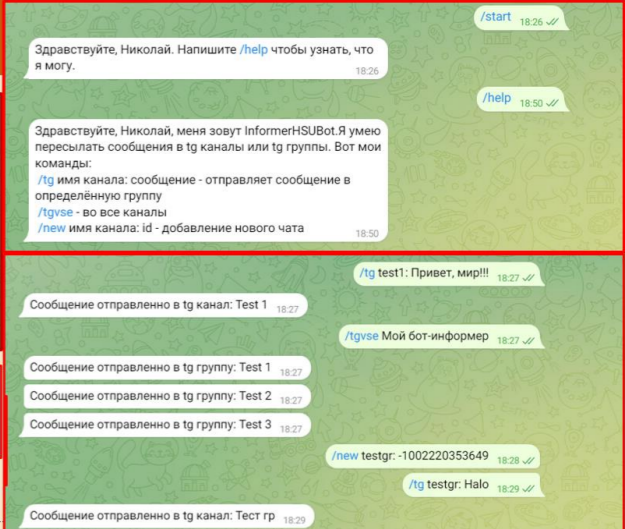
/start 18:26

Здравствуйте, Николай. Напишите /help чтобы узнать, что я могу. 18:26

/help 18:50

Здравствуйте, Николай, меня зовут InformerHSUBot.Я умею пересылать сообщения в tg каналы или tg группы. Вот мои команды:
/tg имя канала: сообщение - отправляет сообщение в определённую группу
/tgvse - во все каналы
/new имя канала: id - добавление нового чата 18:50

/tg test1: Привет, мир!!! 18:27

Сообщение отправленно в tg канал: Test 1 18:27

/tgvse Мой бот-информер 18:27

Сообщение отправленно в tg группу: Test 1 18:27

Сообщение отправленно в tg группу: Test 2 18:27

Сообщение отправленно в tg группу: Test 3 18:27

/new testgr: -1002220353649 18:28

/tg testgr: Halo 18:29

Сообщение отправленно в tg канал: Тест гр 18:29